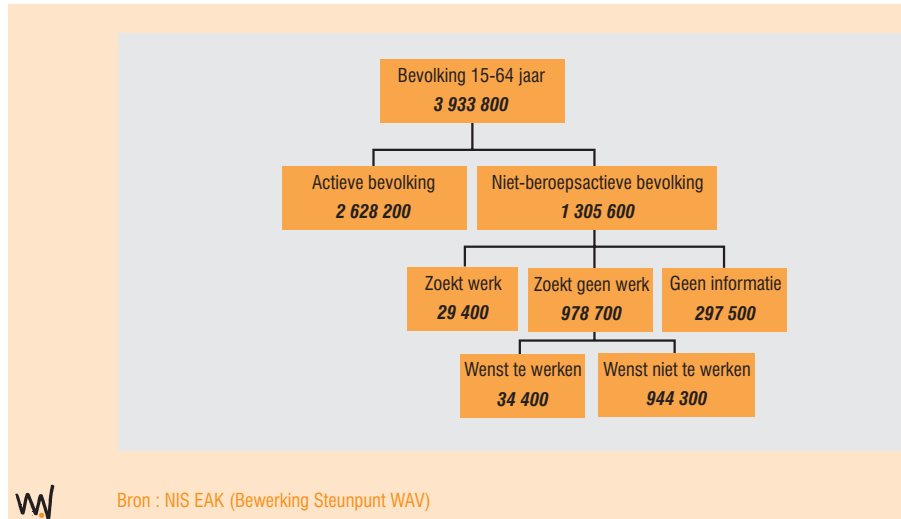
Bevolking 15-64 jaar
3 933 800

Actieve bevolking
2 628 200

Niet-beroepsactieve bevolking
1 305 600

Zoekt werk
29 400

Zoekt geen werk
978 700

Geen informatie
297 500

Wenst te werken
34 400

Wenst niet te werken
944 300

Bron : NIS EAK (Bewerking Steunpunt WAV)